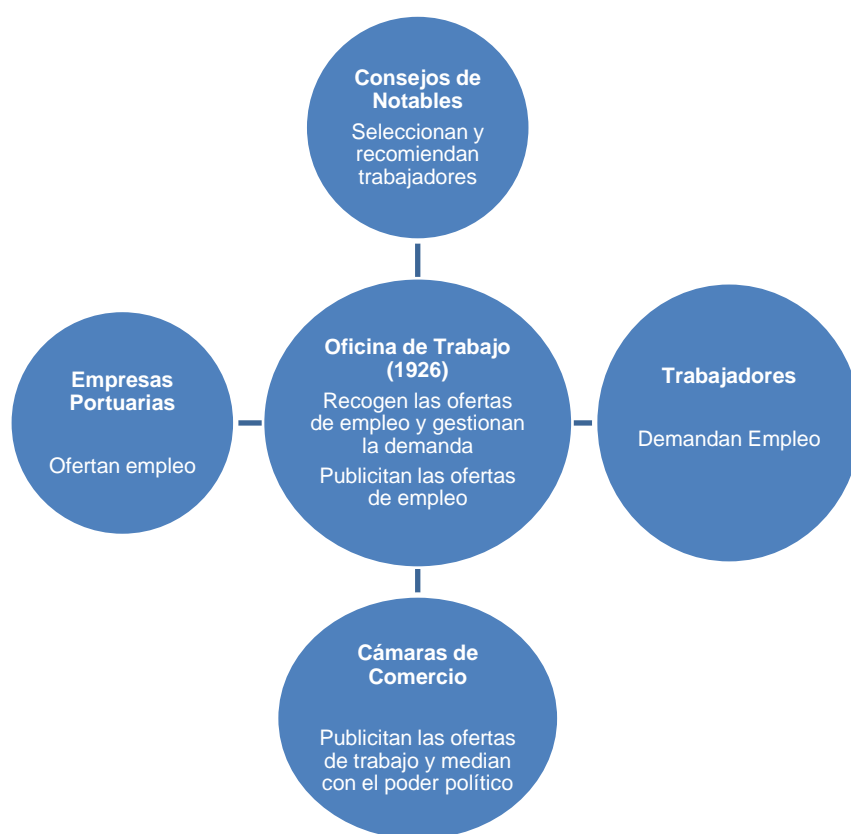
Consejos de Notables

Seleccionan y recomiendan trabajadores

Empresas Portuarias

Ofertan empleo

Oficina de Trabajo (1926)

Recogen las ofertas de empleo y gestionan la demanda

Publicitan las ofertas de empleo

Trabajadores

Demandan Empleo

Cámaras de Comercio

Publicitan las ofertas de trabajo y median con el poder político